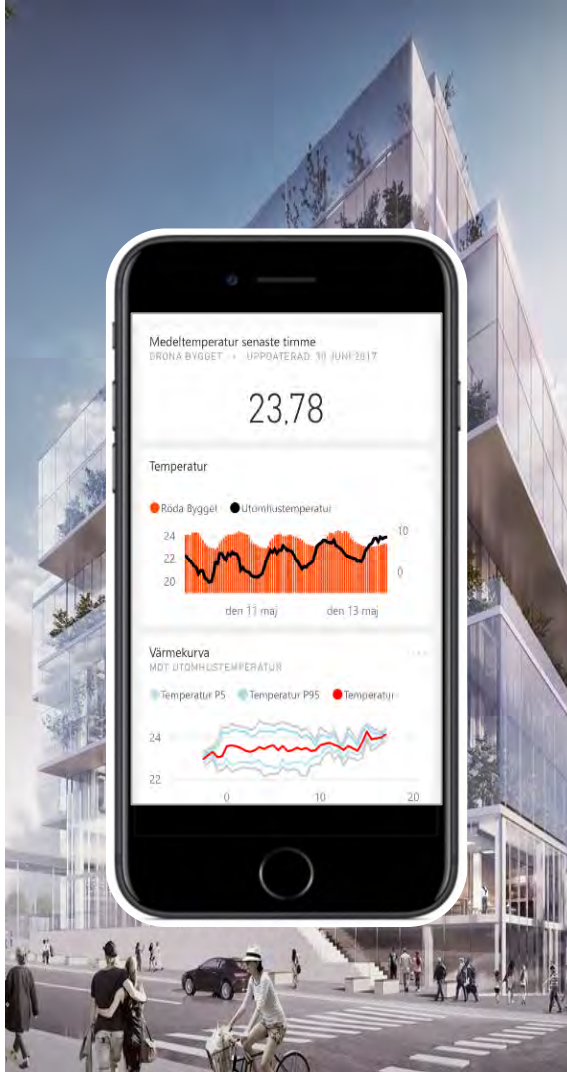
Medeltemperatur senaste timme
DRÖNA BYGGET • UPPDATERAD 10 JUNI 2017

23,78

Temperatur

Röda Bygget Utomhustemperatur

24
22
20

10
0

den 11 maj den 13 maj

Värmekurva
MOT UTOMHUSTEMPERATUR

Temperatur P5 Temperatur P95 Temperatur

24
22

0 10 20